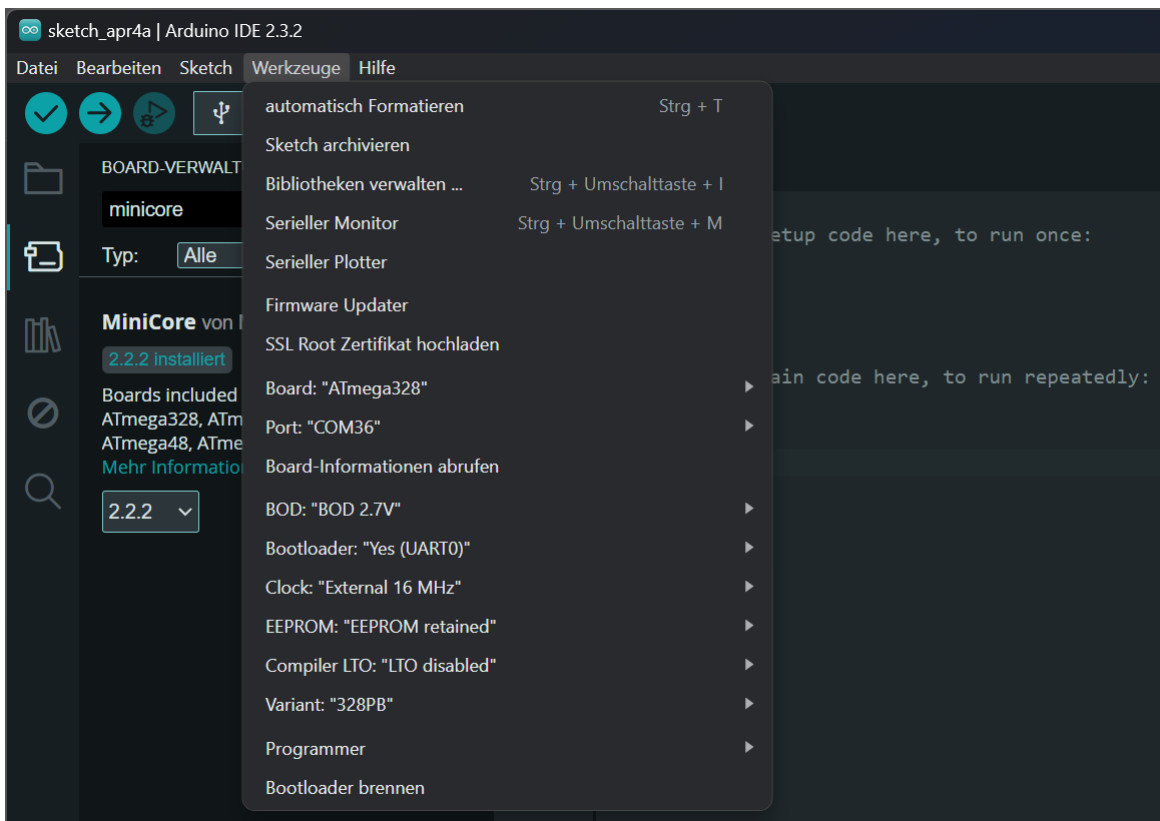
sketch_apr4a | Arduino IDE 2.3.2

Datei Bearbeiten Sketch Werkzeuge Hilfe

BOARD-VERWALT

minicore

Typ: Alle

MiniCore von M

2.2.2 installiert

Boards included
ATmega328, ATm
ATmega48, ATme
Mehr Information

2.2.2

automatisch Formatieren Strg + T
Sketch archivieren
Bibliotheken verwalten ... Strg + Umschalttaste + I
Serieller Monitor Strg + Umschalttaste + M
Serieller Plotter
Firmware Updater
SSL Root Zertifikat hochladen
Board: "ATmega328"
Port: "COM36"
Board-Informationen abrufen
BOD: "BOD 2.7V"
Bootloader: "Yes (UART0)"
Clock: "External 16 MHz"
EEPROM: "EEPROM retained"
Compiler LTO: "LTO disabled"
Variant: "328PB"
Programmer
Bootloader brennen

etup code here, to run once:

ain code here, to run repeatedly: